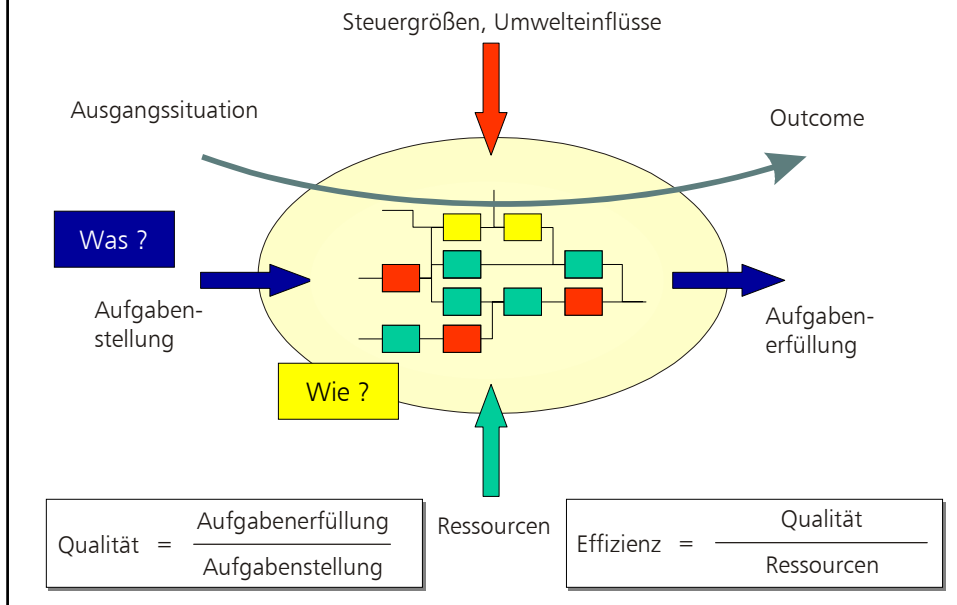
Steuergrößen, Umwelteinflüsse

Ausgangssituation

Outcome

Was ?

Aufgabenstellung

Aufgabenerfüllung

Wie ?

Qualität $= \frac{\text{Aufgabenerfüllung}}{\text{Aufgabenstellung}}$

Ressourcen

Effizienz $= \frac{\text{Qualität}}{\text{Ressourcen}}$